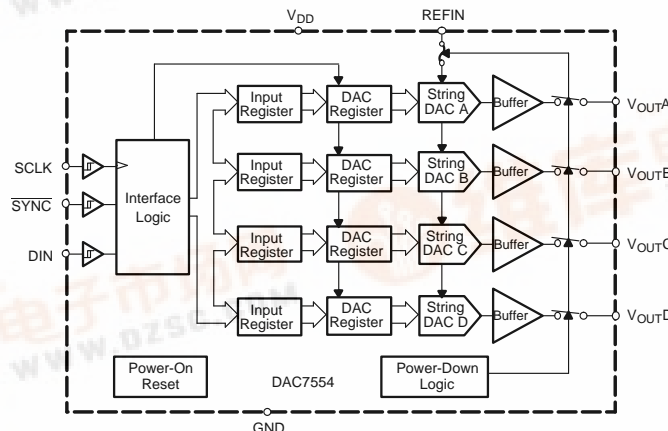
$V_{DD}$

REFIN

SCLK

$\overline{SYNC}$

DIN

Interface Logic

Input Register

DAC Register

String DAC A

Buffer

$V_{OUT}A$

Input Register

DAC Register

String DAC B

Buffer

$V_{OUT}B$

Input Register

DAC Register

String DAC C

Buffer

$V_{OUT}C$

Input Register

DAC Register

String DAC D

Buffer

$V_{OUT}D$

Power-On Reset

DAC7554

Power-Down Logic

GND

www.dzsc.com